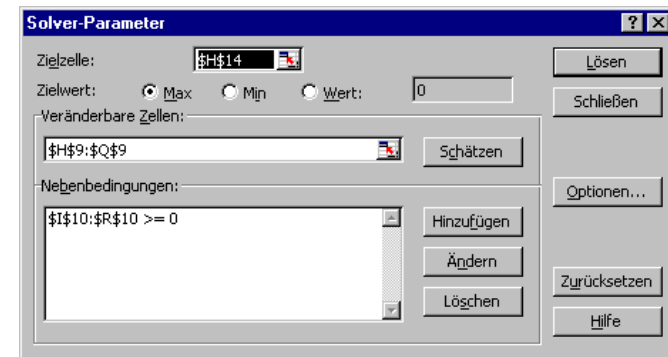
Solver-Parameter

? X

Zielzelle: $H$14

Lösen

Zielwert: Max Min Wert: 0

Schließen

Veränderbare Zellen:

$H$9:$Q$9

Schätzen

Nebenbedingungen:

Optionen...

$I$10:$R$10 >= 0

Hinzufügen

Ändern

Zurücksetzen

Löschen

Hilfe